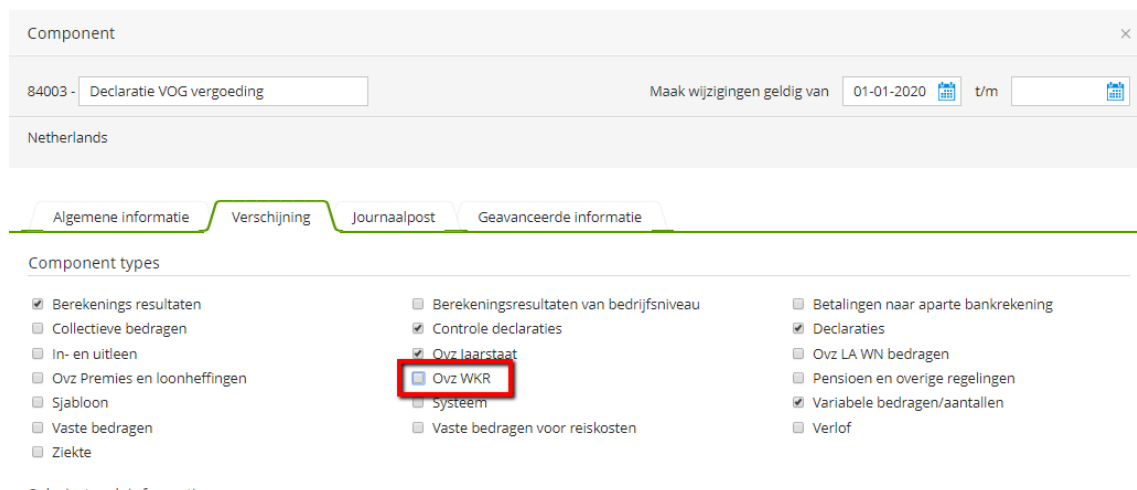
Component ×

84003 - Declaratie VOG vergoeding

Maak wijzigingen geldig van 01-01-2020 t/m

Netherlands

Algemene informatie | Verschijning | Journaalpost | Geavanceerde informatie

Component types

Berekenings resultaten
Collectieve bedragen
In- en uitleen
Ovz Premies en loonheffingen
Sjabloon
Vaste bedragen
Ziekte

Berekeningsresultaten van bedrijfsniveau
Controle declaraties
Ovz Jaarstaat
Ovz WKR
Systeem
Vaste bedragen voor reiskosten

Betalingen naar aparte bankrekening
Declaraties
Ovz LA WN bedragen
Pensioen en overige regelingen
Variabele bedragen/aantallen
Verlof

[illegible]